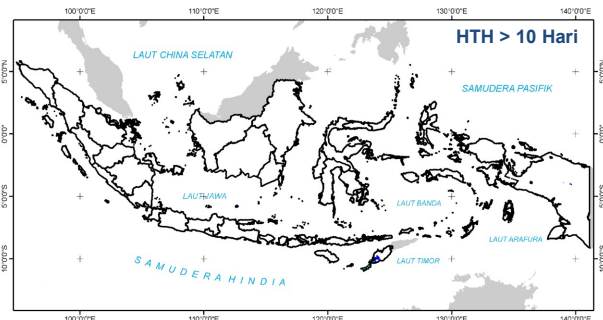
100°0'0"E
110°0'0"E
120°0'0"E
130°0'0"E
140°0'0"E
HTH > 10 Hari
LAUT CHINA SELATAN
SAMUDERA PASIFIK
5°0'0"N
0°0'0"
5°0'0"S
10°0'0"S
LAUT JAWA
LAUT BANDA
LAUT ARAFURA
LAUT TIMOR
SAMUDERA HINDIA
100°0'0"E
110°0'0"E
120°0'0"E
130°0'0"E
140°0'0"E
5°0'0"N
0°0'0"
5°0'0"S
10°0'0"S